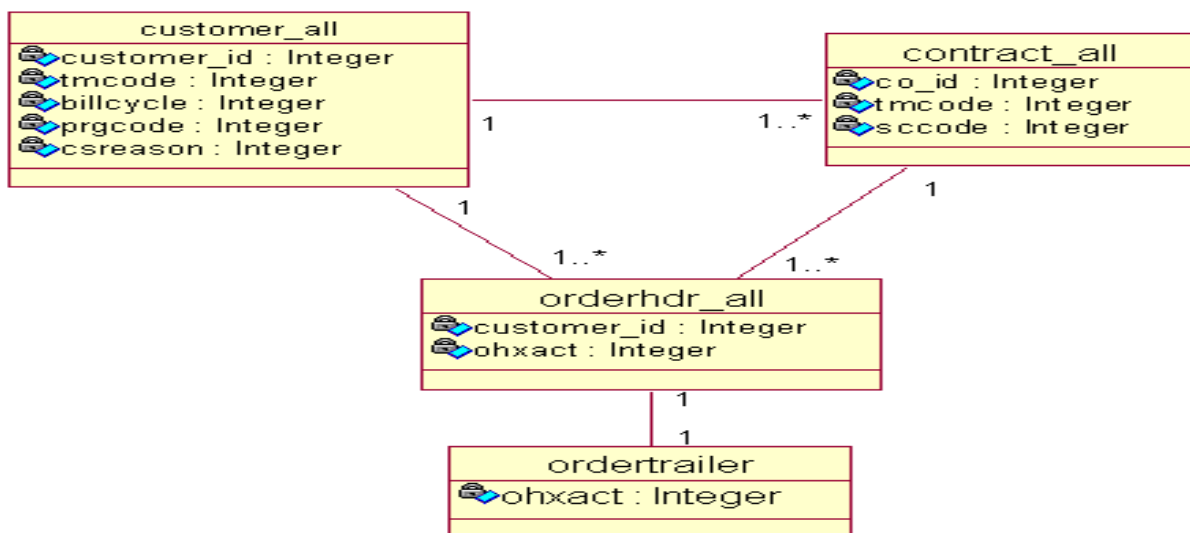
customer_all

customer_id : Integer
tmcode : Integer
billcycle : Integer
prgcode : Integer
csreason : Integer

contract_all

co_id : Integer
tmcode : Integer
sccode : Integer

1

1..*

1

1..*

1

1..*

orderhdr_all

customer_id : Integer
ohxact : Integer

1

1

ordertrailer

ohxact : Integer